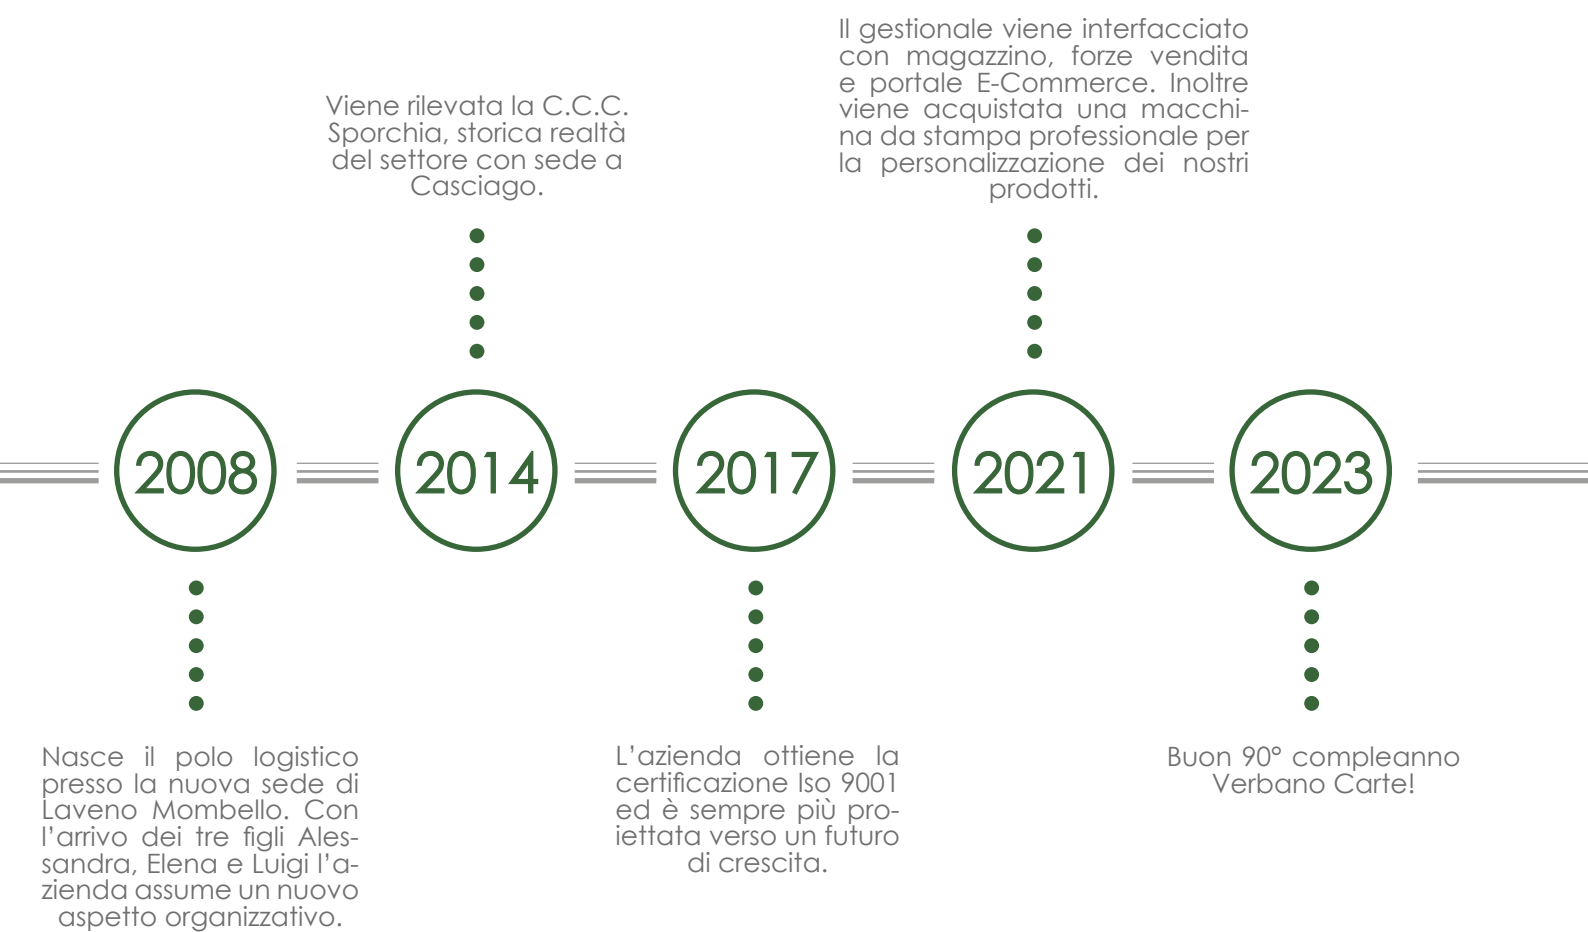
Viene rilevata la C.C.C. Sporchia, storica realtà del settore con sede a Casciago.

Il gestionale viene interfacciato con magazzino, forze vendita e portale E-Commerce. Inoltre viene acquistata una macchina da stampa professionale per la personalizzazione dei nostri prodotti.

2008

2014

2017

2021

2023

Nasce il polo logistico presso la nuova sede di Laveno Mombello. Con l'arrivo dei tre figli Alessandra, Elena e Luigi l'azienda assume un nuovo aspetto organizzativo.

L'azienda ottiene la certificazione Iso 9001 ed è sempre più proiettata verso un futuro di crescita.

Buon 90° compleanno Verbano Carte!